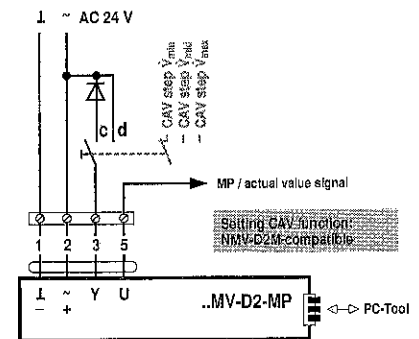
⊥ ~ AC 24 V

c d

CAV step $\dot{V}_{min}$
CAV step $\dot{V}_{mid}$
CAV step $\dot{V}_{max}$

MP / actual value signal

Setting CAV function: NMV-D2M-compatible

1 2 3 5

⊥ ~ Y U
– +

..MV-D2-MP

PC-Tool